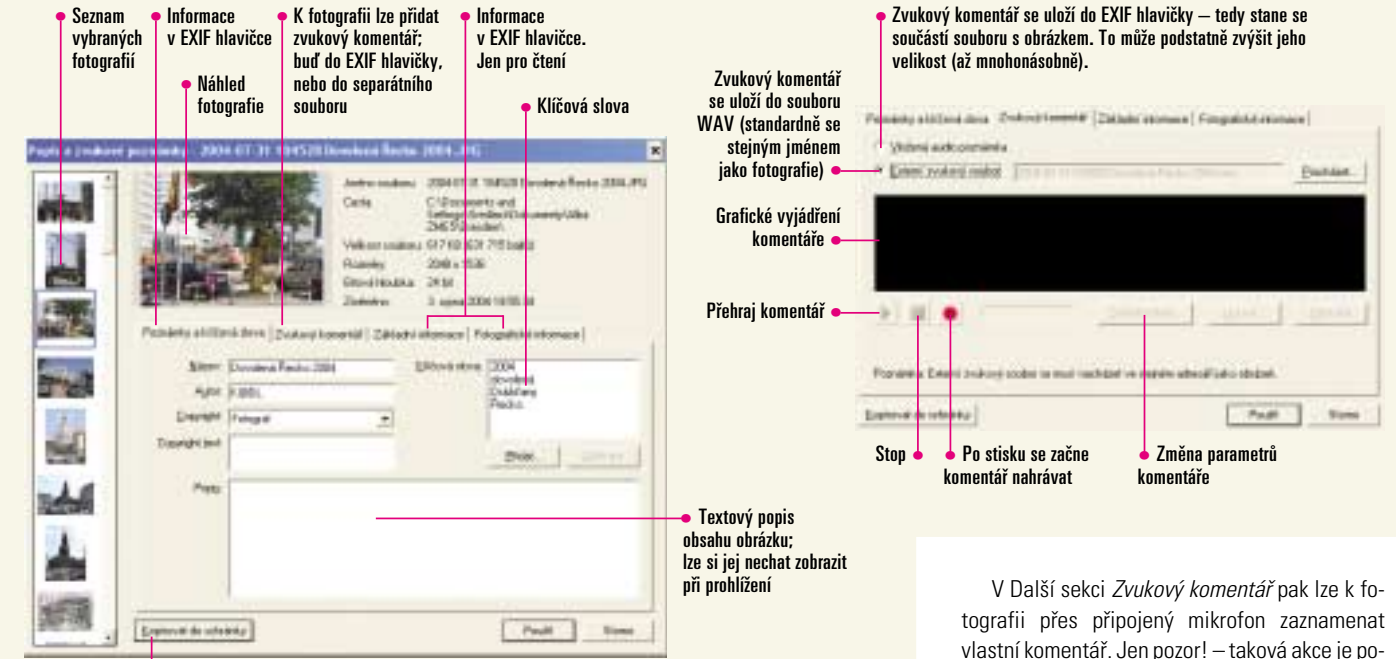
Seznam vybraných fotografií

Informace v EXIF hlavičce

Náhled fotografie

K fotografii lze přidat zvukový komentář; buď do EXIF hlavičky, nebo do separátního souboru

Informace v EXIF hlavičce. Jen pro čtení

Klíčová slova

Textový popis obsahu obrázku; lze si jej nechat zobrazit při prohlížení

Zvukový komentář se uloží do EXIF hlavičky – tedy stane se součástí souboru s obrázkem. To může podstatně zvýšit jeho velikost (až mnohonásobně).

Zvukový komentář se uloží do souboru WAV (standardně se stejným jménem jako fotografie)

Grafické vyjádření komentáře

Přehraj komentář

Stop

Po stisku se začne komentář nahrávat

Změna parametrů komentáře

V Další sekci *Zvukový komentář* pak lze k fotografii přes připojený mikrofon zaznamenat vlastní komentář. Jen pozor! – taková akce je po-